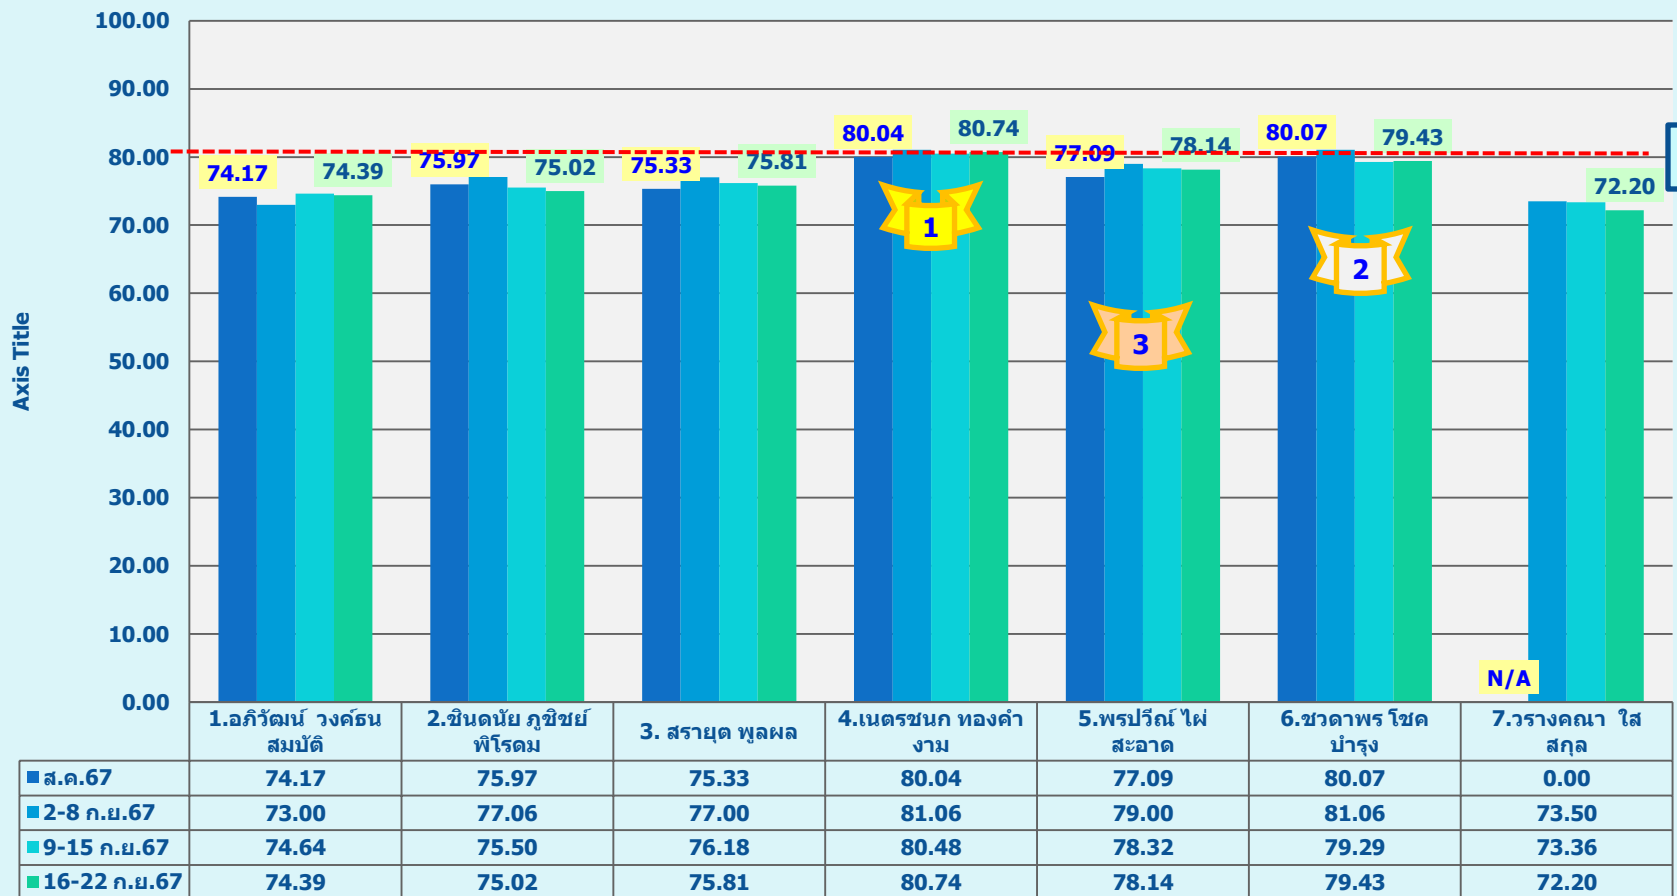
100.00
90.00
80.00
70.00
60.00
50.00
40.00
30.00
20.00
10.00
0.00

Axis Title

74.17 74.39
75.97 75.02
75.33 75.81
80.04 80.74
77.09 78.14
80.07 79.43
72.20
N/A

1
2
3

| | 1.อภิวัฒน์ วงค์ธน สมบัติ | 2.ชินดนัย ภูชิชย์ พิโรดม | 3. สรายุต พูลผล | 4.เนตรชนก ทองคำ งาม | 5.พรปวีณ์ ไผ่ สะอาด | 6.ชวดาพร โชค บำรุง | 7.วรางคณา ใส สกุล |
|---|---|---|---|---|---|---|---|
| ส.ค.67 | 74.17 | 75.97 | 75.33 | 80.04 | 77.09 | 80.07 | 0.00 |
| 2-8 ก.ย.67 | 73.00 | 77.06 | 77.00 | 81.06 | 79.00 | 81.06 | 73.50 |
| 9-15 ก.ย.67 | 74.64 | 75.50 | 76.18 | 80.48 | 78.32 | 79.29 | 73.36 |
| 16-22 ก.ย.67 | 74.39 | 75.02 | 75.81 | 80.74 | 78.14 | 79.43 | 72.20 |